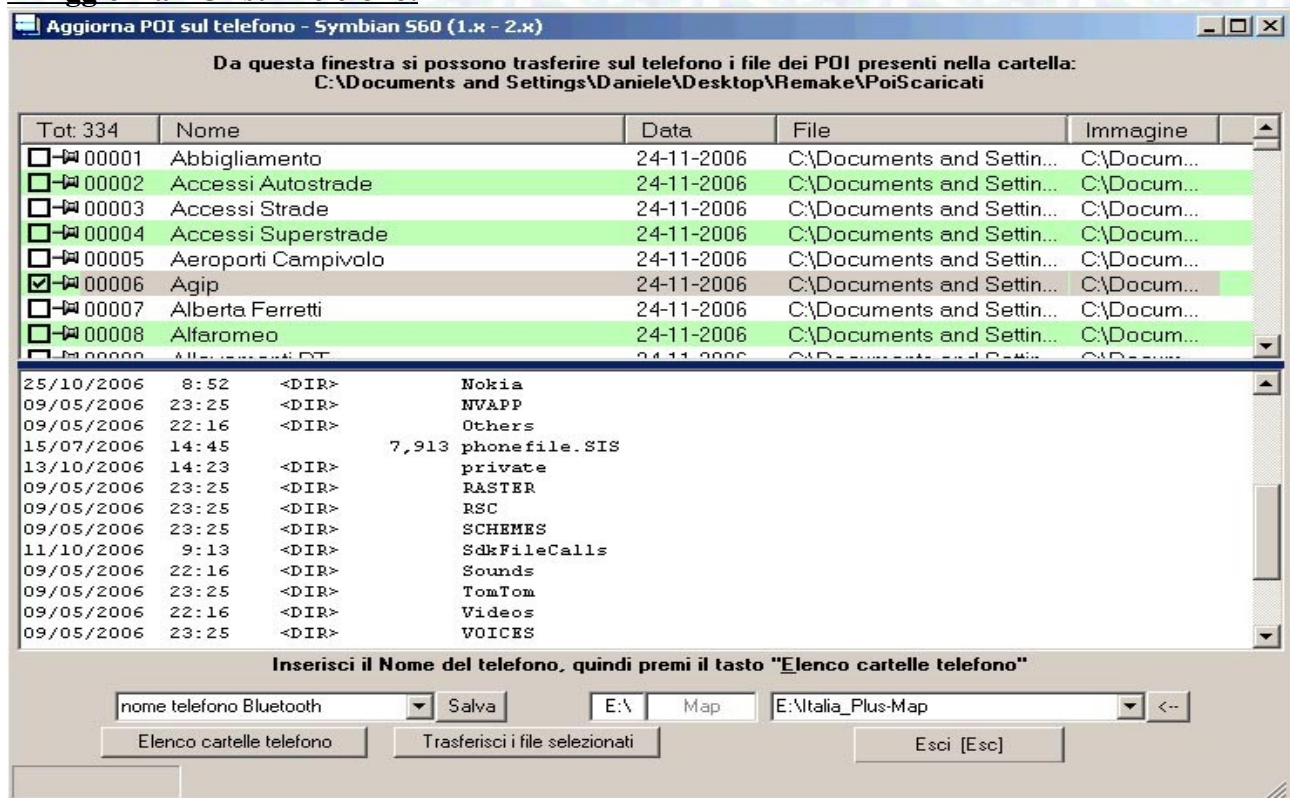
Aggiorna POI sul telefono - Symbian S60 (1.x - 2.x)

Da questa finestra si possono trasferire sul telefono i file dei POI presenti nella cartella:
C:\Documents and Settings\Daniele\Desktop\Remake\PoiScaricati

| Tot: 334 | Nome | Data | File | Immagine |
|---|---|---|---|---|
| 00001 | Abbigliamento | 24-11-2006 | C:\Documents and Settin... | C:\Docum... |
| 00002 | Accessi Autostrade | 24-11-2006 | C:\Documents and Settin... | C:\Docum... |
| 00003 | Accessi Strade | 24-11-2006 | C:\Documents and Settin... | C:\Docum... |
| 00004 | Accessi Superstrade | 24-11-2006 | C:\Documents and Settin... | C:\Docum... |
| 00005 | Aeroporti Campivolo | 24-11-2006 | C:\Documents and Settin... | C:\Docum... |
| 00006 | Agip | 24-11-2006 | C:\Documents and Settin... | C:\Docum... |
| 00007 | Alberta Ferretti | 24-11-2006 | C:\Documents and Settin... | C:\Docum... |
| 00008 | Alfaromeo | 24-11-2006 | C:\Documents and Settin... | C:\Docum... |
| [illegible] | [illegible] | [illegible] | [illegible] | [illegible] |

25/10/2006 8:52 <DIR> Nokia
09/05/2006 23:25 <DIR> NVAPP
09/05/2006 22:16 <DIR> Others
15/07/2006 14:45 7,913 phonefile.SIS
13/10/2006 14:23 <DIR> private
09/05/2006 23:25 <DIR> RASTER
09/05/2006 23:25 <DIR> RSC
09/05/2006 23:25 <DIR> SCHEMES
11/10/2006 9:13 <DIR> SdkFileCalls
09/05/2006 22:16 <DIR> Sounds
09/05/2006 23:25 <DIR> TomTom
09/05/2006 22:16 <DIR> Videos
09/05/2006 23:25 <DIR> VOICES

Inserisci il Nome del telefono, quindi premi il tasto "Elenco cartelle telefono"

nome telefono Bluetooth Salva E:\ Map E:\Italia_Plus-Map <--
Elenco cartelle telefono Trasferisci i file selezionati Esci [Esc]